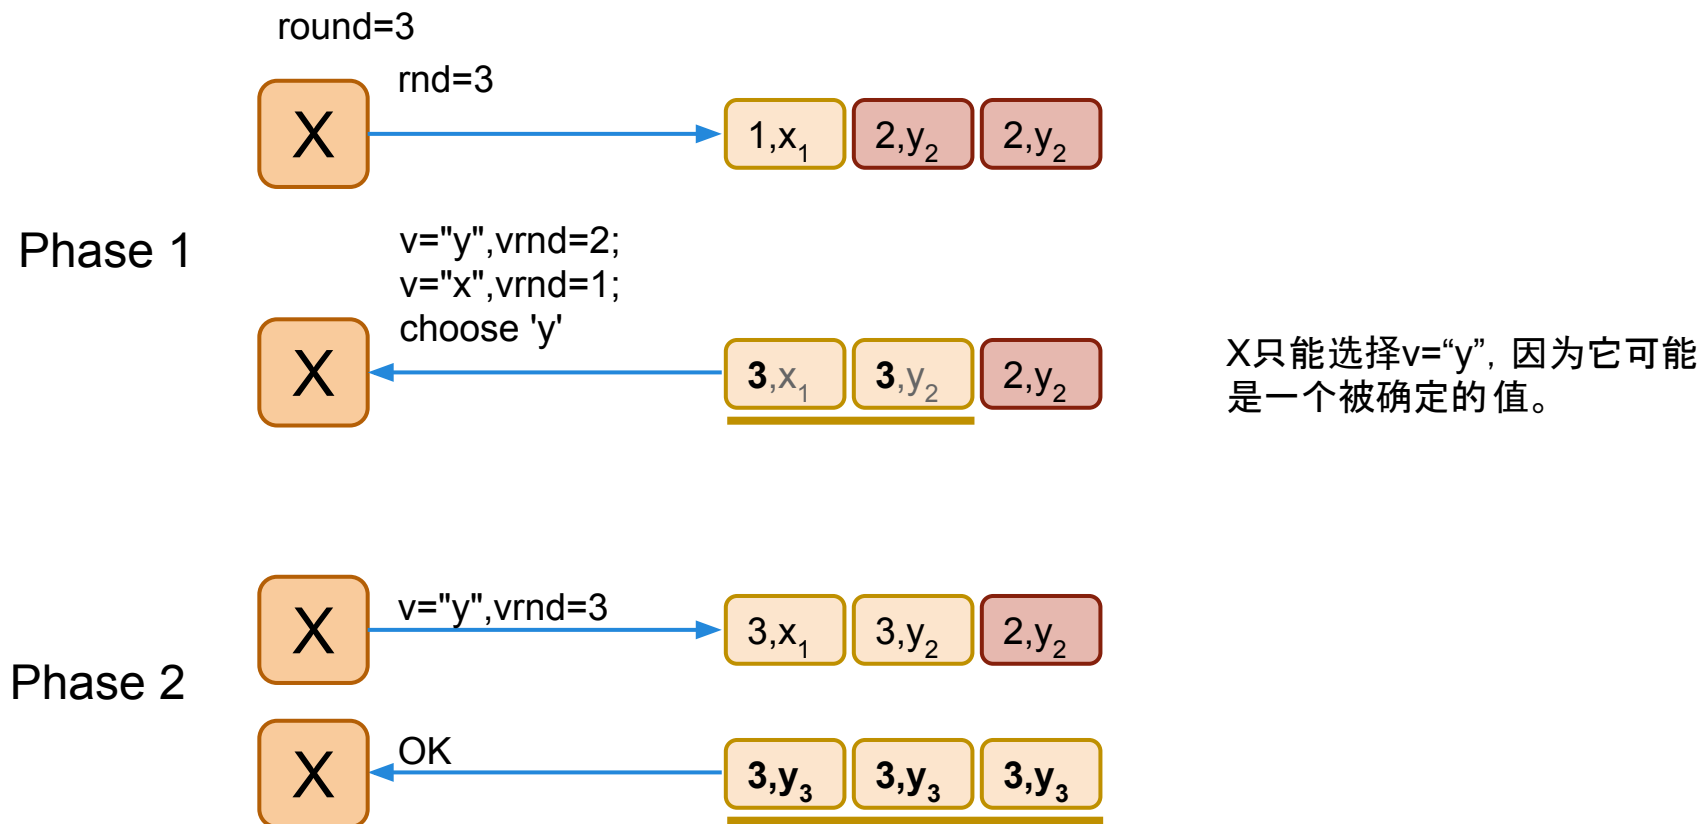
round=3

X

rnd=3

$1,x_1$ $2,y_2$ $2,y_2$

Phase 1

v="y",vrnd=2;
v="x",vrnd=1;
choose 'y'

X

$3,x_1$ $3,y_2$ $2,y_2$

X只能选择v=“y”，因为它可能是一个被确定的值。

X

v="y",vrnd=3

$3,x_1$ $3,y_2$ $2,y_2$

Phase 2

X

OK

$3,y_3$ $3,y_3$ $3,y_3$